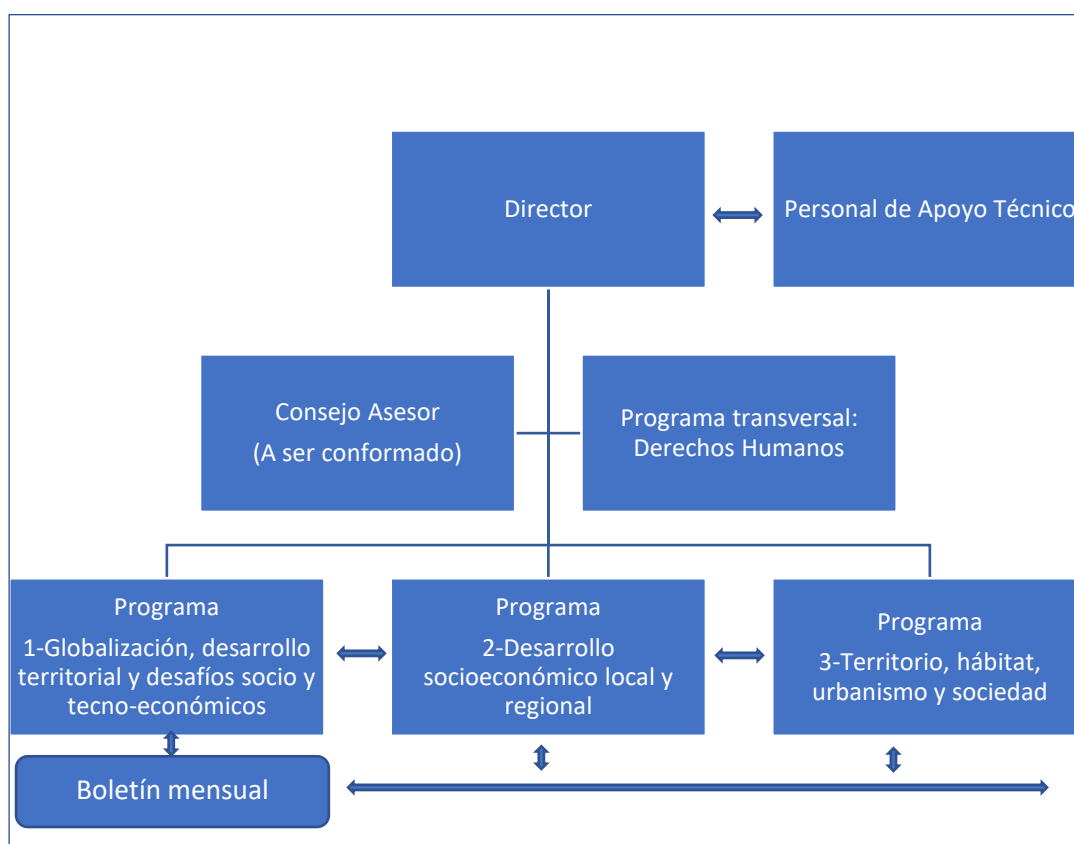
Director

Personal de Apoyo Técnico

Consejo Asesor
(A ser conformado)

Programa transversal:
Derechos Humanos

Programa
1-Globalización, desarrollo territorial y desafíos socio y tecno-económicos

Programa
2-Desarrollo socioeconómico local y regional

Programa
3-Territorio, hábitat, urbanismo y sociedad

Boletín mensual